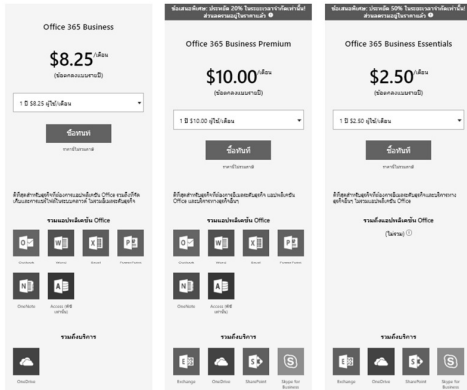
Office 365 Business

$8.25/เดือน

(ข้อตกลงแบบรายปี)

1 ปี $8.25 ผู้ใช้/เดือน

ซื้อทันที

ราคานี้ไม่รวมภาษี

ดีที่สุดสำหรับธุรกิจที่ต้องการแอปพลิเคชัน Office รวมถึงที่จัดเก็บและแชร์ไฟล์ในระบบคลาวด์ ไม่รวมอีเมลธุรกิจ

รวมแอปพลิเคชัน Office

Outlook

Word

Excel

PowerPoint

OneNote

Access (พีซีเท่านั้น)

รวมบริการ

OneDrive

ข้อเสนอพิเศษ: ประหยัด 20% ในช่วงระยะเวลาจำกัดเท่านั้น! ส่วนลดรวมอยู่ในราคาแล้ว

Office 365 Business Premium

$10.00/เดือน

(ข้อตกลงแบบรายปี)

1 ปี $10.00 ผู้ใช้/เดือน

ซื้อทันที

ราคานี้ไม่รวมภาษี

ดีที่สุดสำหรับธุรกิจที่ต้องการอีเมลธุรกิจ แอปพลิเคชัน Office และบริการทางธุรกิจอื่นๆ

รวมแอปพลิเคชัน Office

Outlook

Word

Excel

PowerPoint

OneNote

Access (พีซีเท่านั้น)

รวมบริการ

Exchange

OneDrive

SharePoint

Skype for Business

ข้อเสนอพิเศษ: ประหยัด 50% ในช่วงระยะเวลาจำกัดเท่านั้น! ส่วนลดรวมอยู่ในราคาแล้ว

Office 365 Business Essentials

$2.50/เดือน

(ข้อตกลงแบบรายปี)

1 ปี $2.50 ผู้ใช้/เดือน

ซื้อทันที

ราคานี้ไม่รวมภาษี

ดีที่สุดสำหรับธุรกิจที่ต้องการอีเมลธุรกิจและบริการทางธุรกิจอื่นๆ ไม่รวมแอปพลิเคชัน Office

รวมแอปพลิเคชัน Office

(ไม่รวม)

รวมบริการ

Exchange

OneDrive

SharePoint

Skype for Business